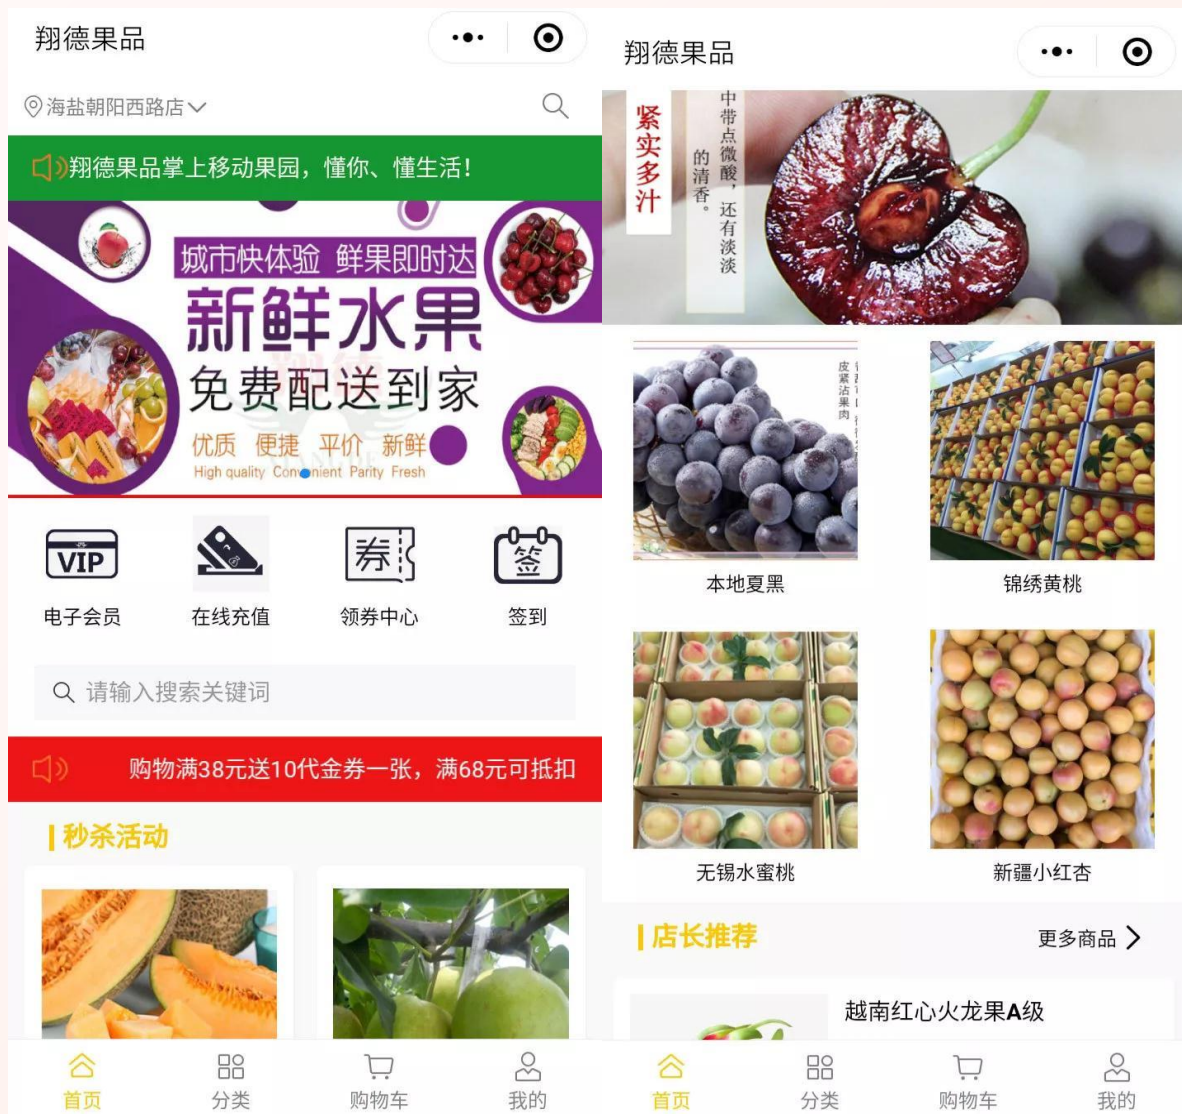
翔德果品

海盐朝阳西路店

翔德果品掌上移动果园，懂你、懂生活！

城市快体验 鲜果即时达
新鲜水果
免费配送到家
优质 便捷 平价 新鲜
High quality Convenient Parity Fresh

VIP
电子会员
在线充值
券
领券中心
签
签到

请输入搜索关键词

购物满38元送10代金券一张，满68元可抵扣

秒杀活动

首页
分类
购物车
我的

翔德果品

紧实多汁
中带点微酸，还有淡淡的清香。

本地夏黑
锦绣黄桃
无锡水蜜桃
新疆小红杏

店长推荐
更多商品

越南红心火龙果A级

首页
分类
购物车
我的